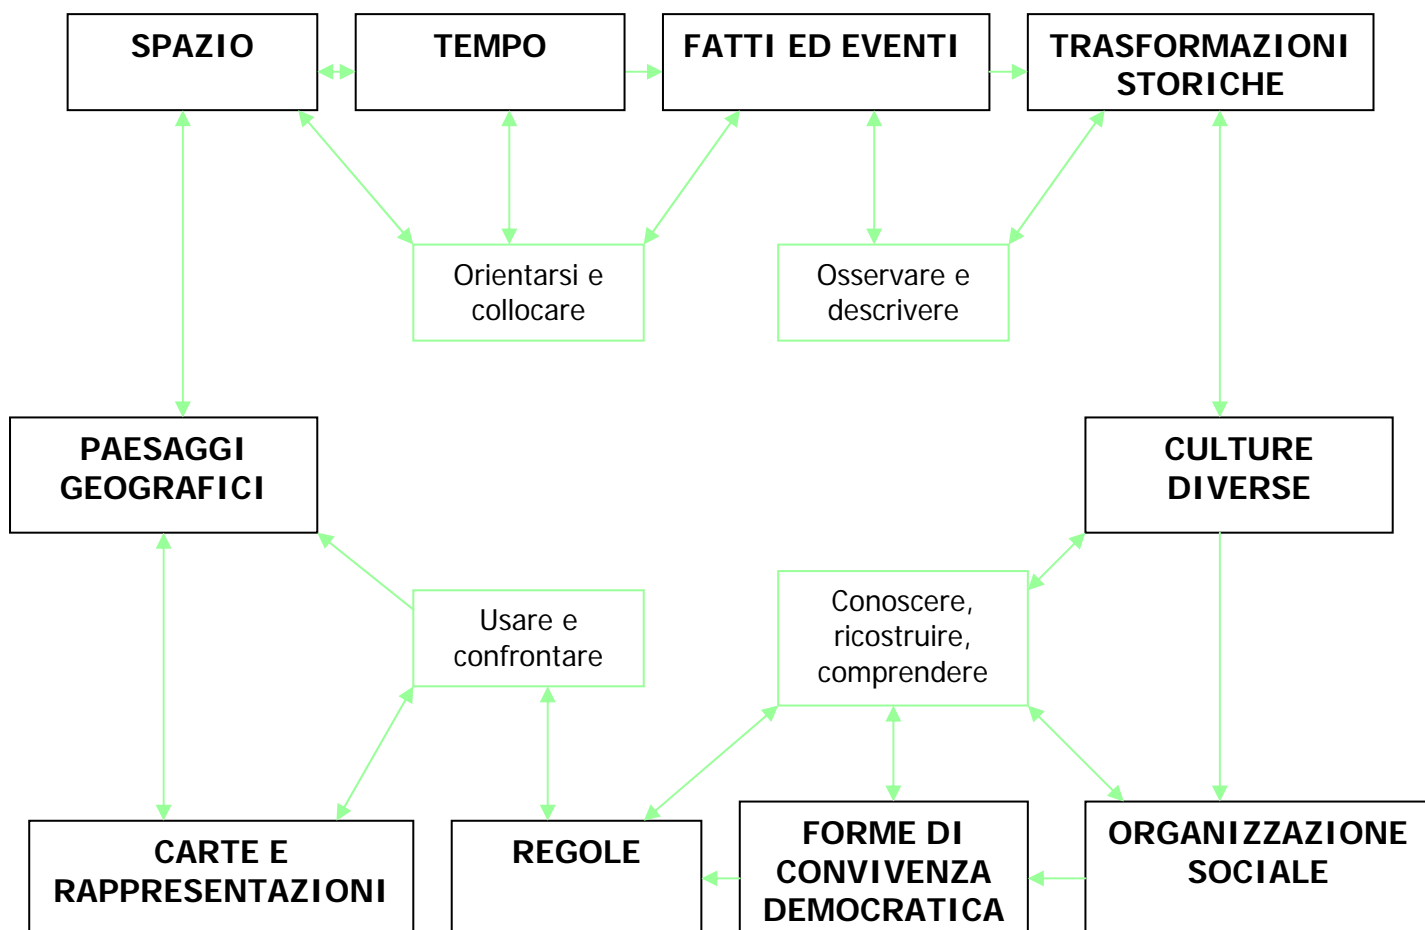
SPAZIO

TEMPO

FATTI ED EVENTI

TRASFORMAZIONI STORICHE

Orientarsi e collocare

Osservare e descrivere

PAESAGGI GEOGRAFICI

CULTURE DIVERSE

Usare e confrontare

Conoscere, ricostruire, comprendere

CARTE E RAPPRESENTAZIONI

REGOLE

FORME DI CONVIVENZA DEMOCRATICA

ORGANIZZAZIONE SOCIALE